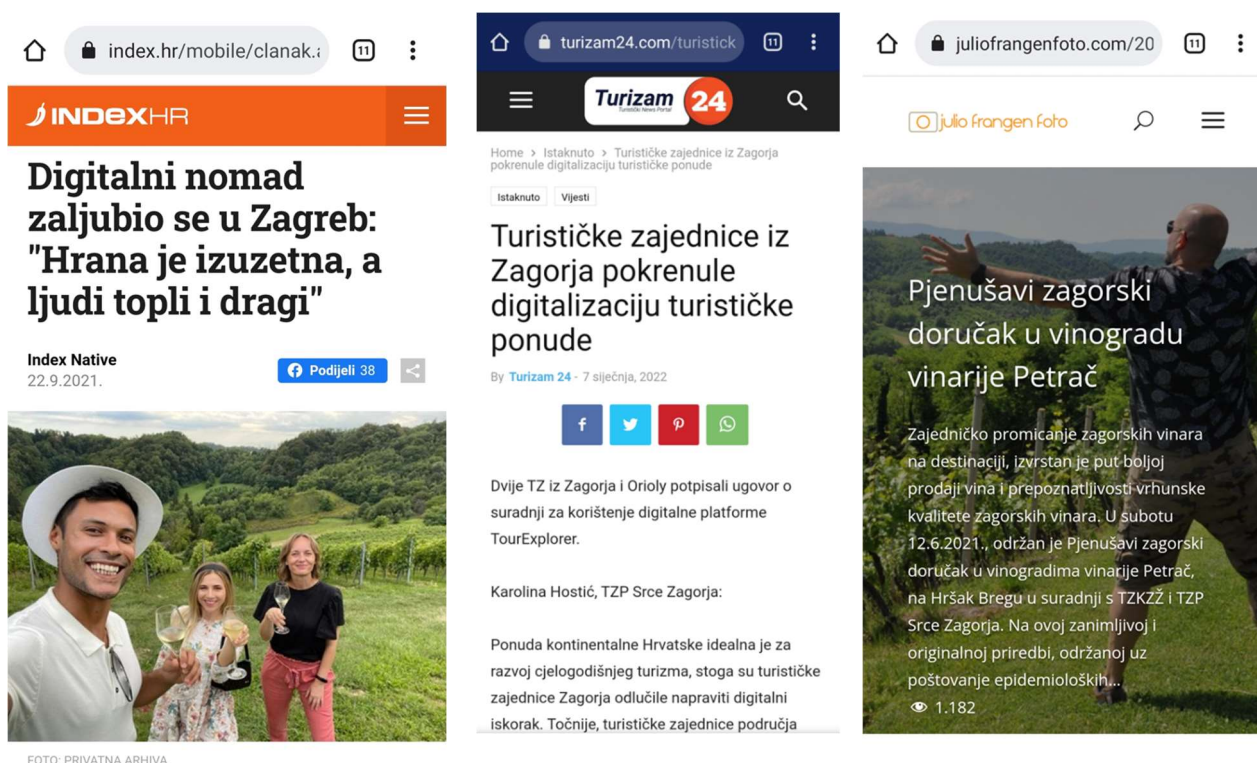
index.hr/mobile/clanak.

11

INDEXHR

Digitalni nomad zaljubio se u Zagreb: "Hrana je izuzetna, a ljudi topli i dragi"

Index Native
22.9.2021.

Podijeli 38

FOTO: PRIVATNA ARHIVA

turizam24.com/turistick

11

Turizam 24
Turistički News Portal

Home › Istaknuto › Turističke zajednice iz Zagorja pokrenule digitalizaciju turističke ponude

Istaknuto
Vijesti

Turističke zajednice iz Zagorja pokrenule digitalizaciju turističke ponude

By Turizam 24 - 7 siječnja, 2022

Dvije TZ iz Zagorja i Orioly potpisali ugovor o suradnji za korištenje digitalne platforme TourExplorer.

Karolina Hostić, TZP Srce Zagorja:

Ponuda kontinentalne Hrvatske idealna je za razvoj cjelogodišnjeg turizma, stoga su turističke zajednice Zagorja odlučile napraviti digitalni iskorak. Točnije, turističke zajednice područja

juliofrangenfoto.com/20

11

julio frangen foto

Pjenušavi zagorski doručak u vinogradu vinarije Petrač

Zajedničko promicanje zagorskih vinara na destinaciji, izvrstan je put boljoj prodaji vina i prepoznatljivosti vrhunske kvalitete zagorskih vinara. U subotu 12.6.2021., održan je Pjenušavi zagorski doručak u vinogradima vinarije Petrač, na Hršak Bregu u suradnji s TZKZŽ i TZP Srce Zagorja. Na ovoj zanimljivoj i originalnoj priredbi, održanoj uz poštovanje epidemioloških...

1.182